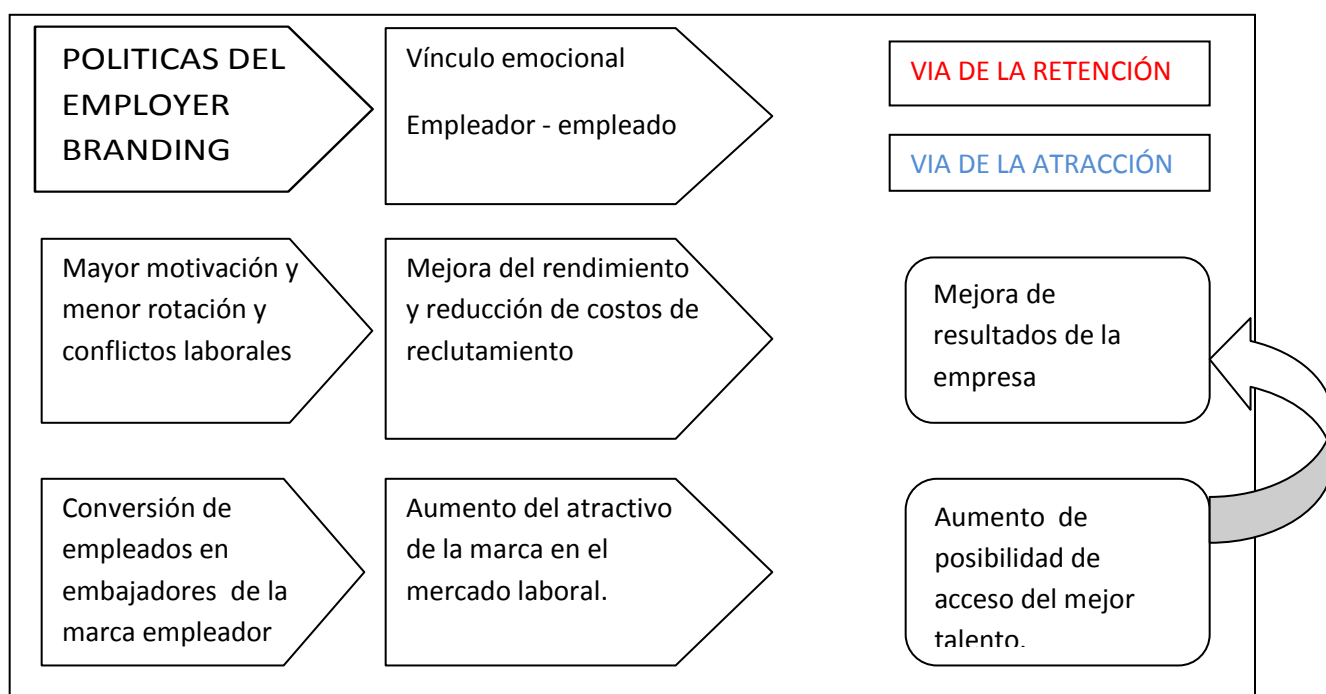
POLITICAS DEL EMPLOYER BRANDING

Vínculo emocional

Empleador - empleado

VIA DE LA RETENCIÓN

VIA DE LA ATRACCIÓN

Mayor motivación y menor rotación y conflictos laborales

Mejora del rendimiento y reducción de costos de reclutamiento

Mejora de resultados de la empresa

Conversión de empleados en embajadores de la marca empleador

Aumento del atractivo de la marca en el mercado laboral.

Aumento de posibilidad de acceso del mejor talento.